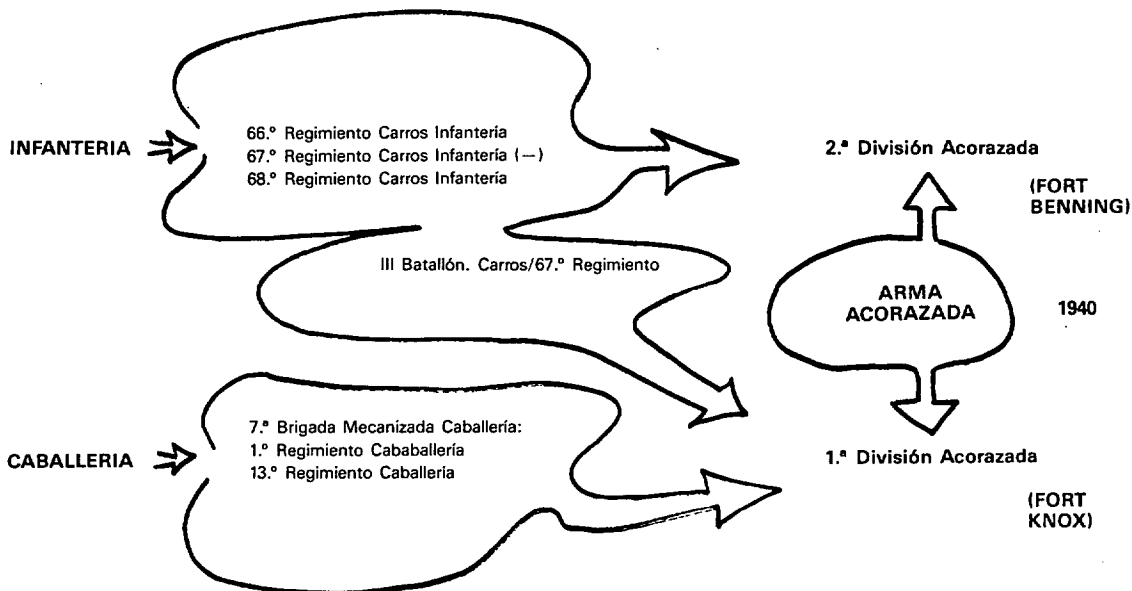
INFANTERIA

66.° Regimiento Carros Infantería
67.° Regimiento Carros Infantería (—)
68.° Regimiento Carros Infantería

2.ª División Acorazada

(FORT BENNING)

III Batallón. Carros/67.° Regimiento

ARMA ACORAZADA

1940

CABALLERIA

7.ª Brigada Mecanizada Caballería:
1.° Regimiento Cababallería
13.° Regimiento Caballería

1.ª División Acorazada

(FORT KNOX)